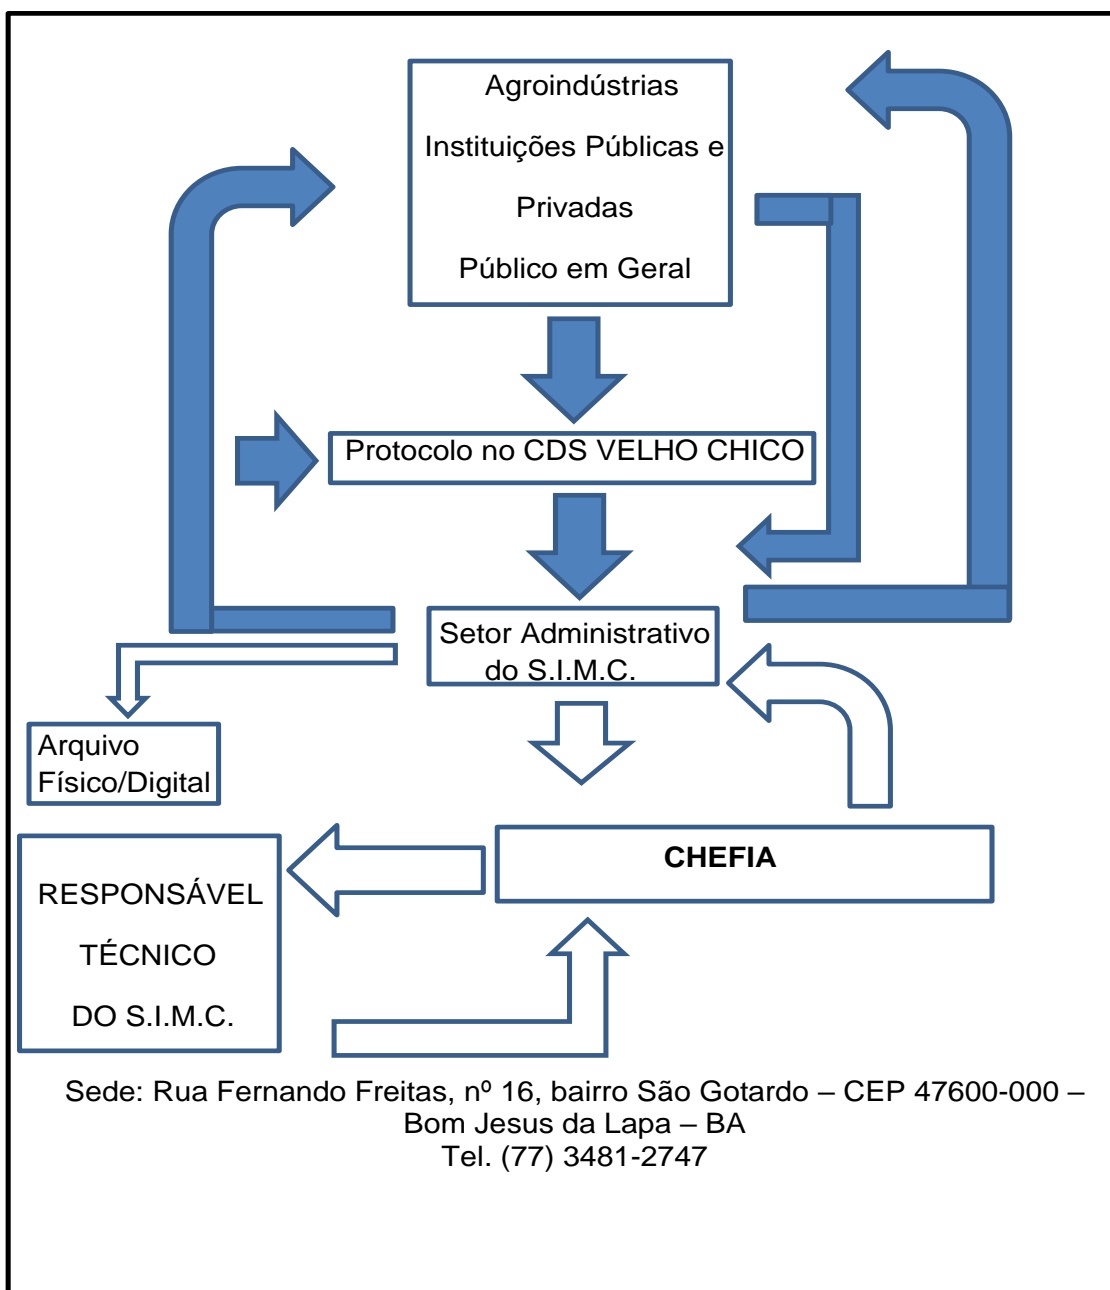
Agroindústrias

Instituições Públicas e

Privadas

Público em Geral

Protocolo no CDS VELHO CHICO

Setor Administrativo do S.I.M.C.

Arquivo Físico/Digital

CHEFIA

RESPONSÁVEL

TÉCNICO

DO S.I.M.C.

Sede: Rua Fernando Freitas, nº 16, bairro São Gotardo – CEP 47600-000 – Bom Jesus da Lapa – BA
Tel. (77) 3481-2747